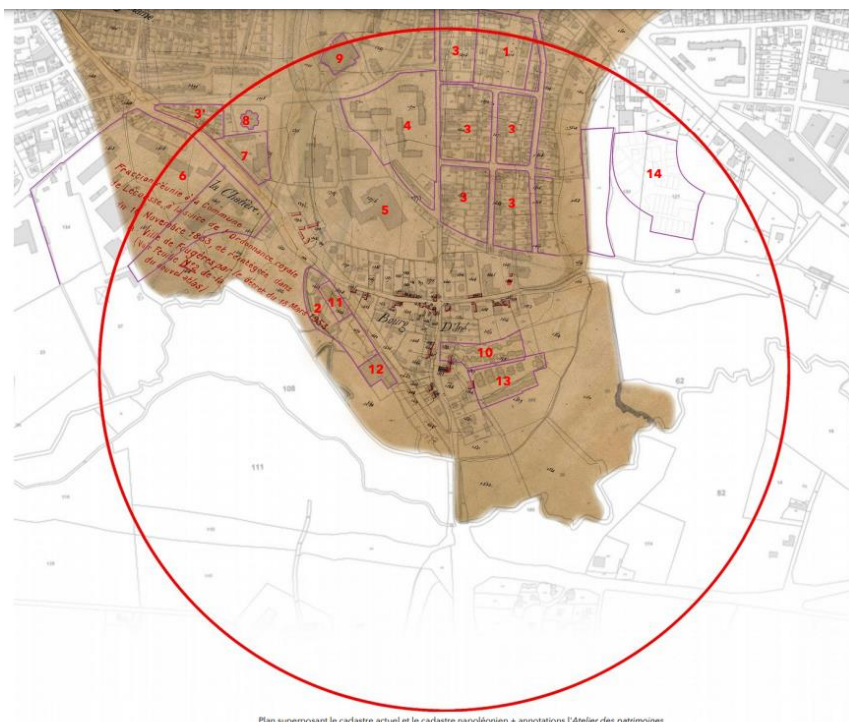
9
3
1
3'
8
4
3
3
7
6
14
3
3
5
la Chatre
Fraction réunie à la commune de ... par ordonnance royale du ... Novembre 1845 et consignée dans la Ville de Fougères par le décret du 20 ... (voir feuille ... de nouveaux plans)
2
11
Bourg
10
12
13
108
111
62
83
Plan superposant le cadastre actuel et le cadastre napoléonien + annotations l'Atelier des patrimoines